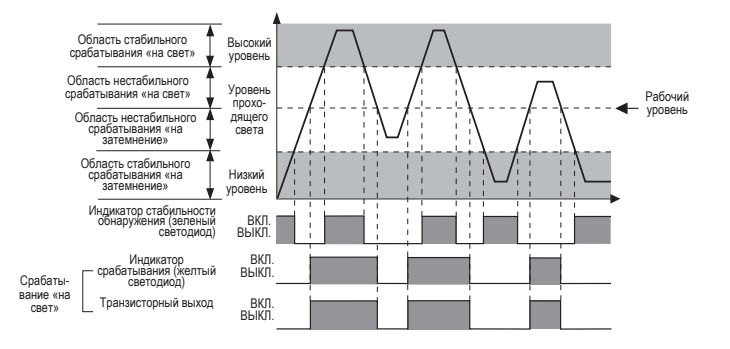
Область стабильного срабатывания «на свет»

Область нестабильного срабатывания «на свет»

Область нестабильного срабатывания «на затемнение»

Область стабильного срабатывания «на затемнение»

Высокий уровень

Уровень проходящего света

Низкий уровень

Рабочий уровень

Индикатор стабильности обнаружения (зеленый светодиод)

ВКЛ.
ВЫКЛ.

Срабатывание «на свет»

Индикатор срабатывания (желтый светодиод)

ВКЛ.
ВЫКЛ.

Транзисторный выход

ВКЛ.
ВЫКЛ.